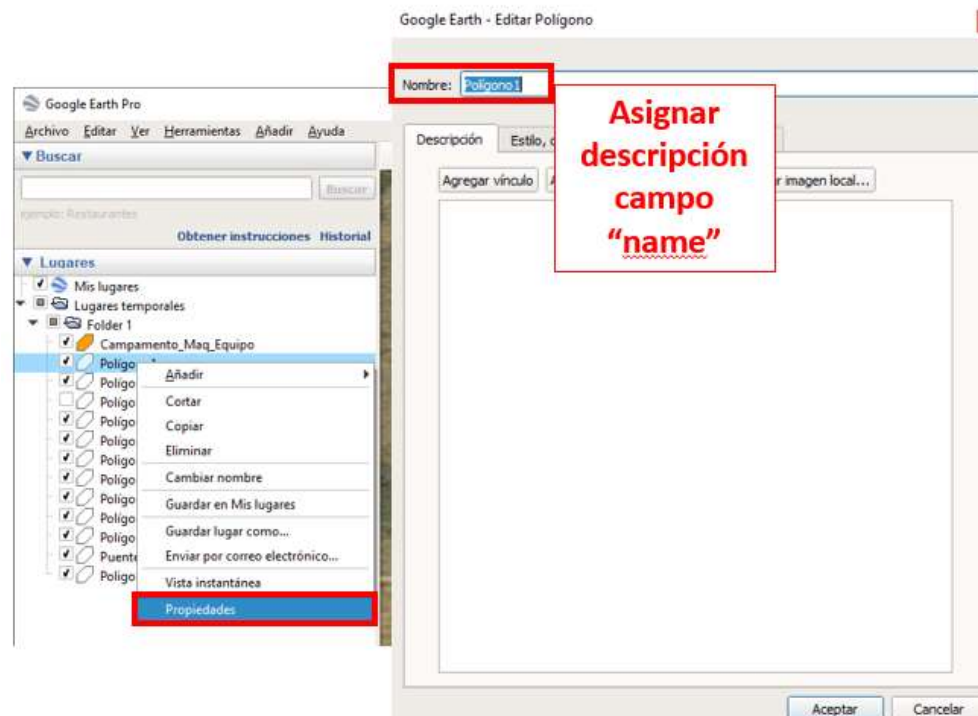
Google Earth - Editar Polígono

Nombre: Polígono1

Asignar descripción campo "name"

Descripción | Estilo, c

Agregar vínculo | A | r imagen local...

Google Earth Pro

Archivo Editar Ver Herramientas Añadir Ayuda

▼ Buscar

Buscar

ejemplo: Restaurantes

Obtener instrucciones Historial

▼ Lugares

Mis lugares

Lugares temporales

Folder 1

Campamento_Maq_Equipo

Polígo

Polígo

Polígo

Polígo

Polígo

Polígo

Polígo

Polígo

Polígo

Polígo

Puente

Polígo

Añadir

Cortar

Copiar

Eliminar

Cambiar nombre

Guardar en Mis lugares

Guardar lugar como...

Enviar por correo electrónico...

Vista instantánea

Propiedades

Aceptar | Cancelar